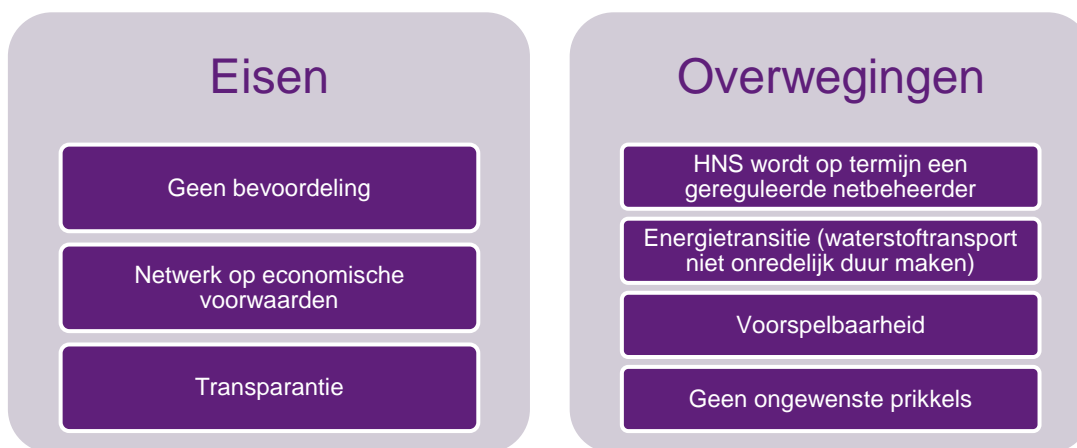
Eisen

Geen bevoordeling

Netwerk op economische voorwaarden

Transparantie

Overwegingen

HNS wordt op termijn een gereguleerde netbeheerder

Energietransitie (waterstoftransport niet onredelijk duur maken)

Voorspelbaarheid

Geen ongewenste prikkels